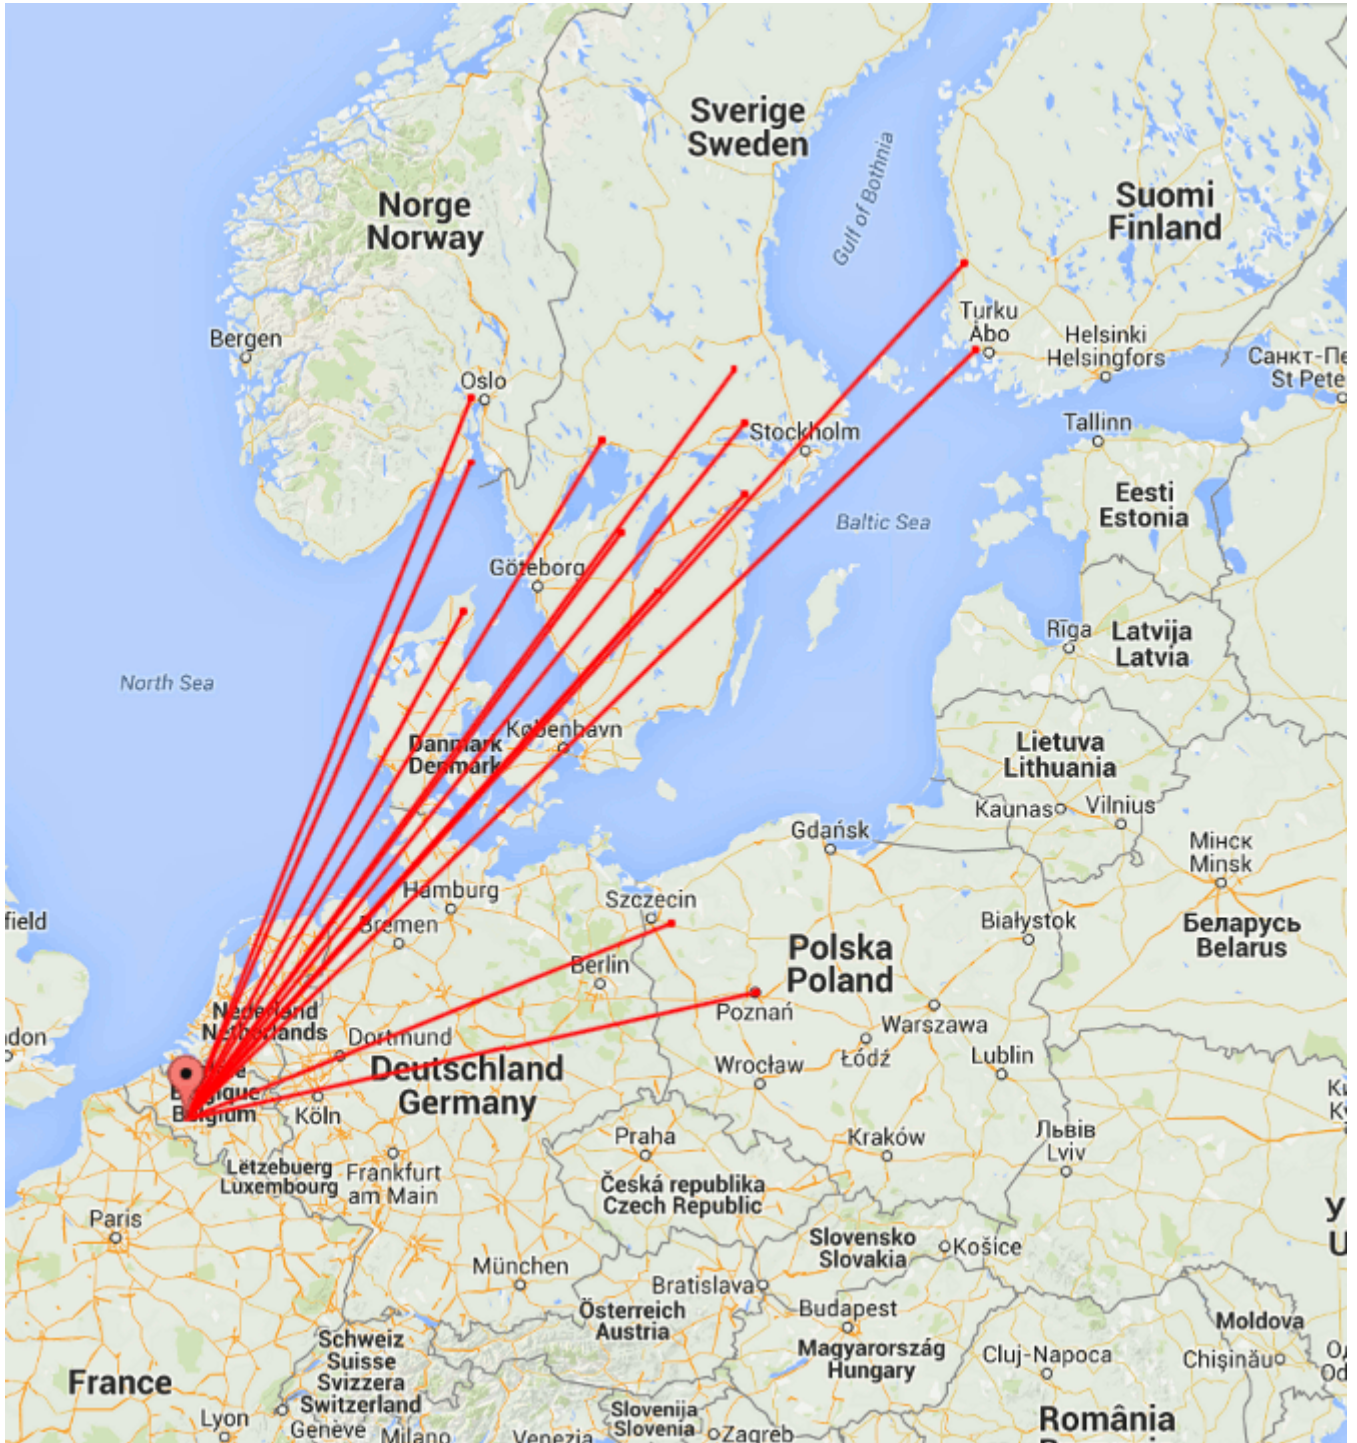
Sverige
Sweden

Gulf of Bothnia

Suomi
Finland

Norge
Norway

Bergen

Oslo

Turku
Åbo

Helsinki
Helsingfors

Санкт-Пе
St Pete

Stockholm

Tallinn

Eesti
Estonia

Baltic Sea

Göteborg

Rīga

Latvija
Latvia

North Sea

København

Danmark
Denmark

Lietuva
Lithuania

Kaunas

Vilnius

Gdańsk

Минск
Minsk

Hamburg

Szczecin

field

Bremen

Białystok

Беларусь
Belarus

Polska
Poland

Berlin

Nederland
Netherlands

Poznań

Warszawa

don

Dortmund

Deutschland
Germany

Wrocław

Łódź

Lublin

Belgique
Belgium

Köln

Praha

Kraków

Львів
Lviv

Lëtzebuerg
Luxembourg

Frankfurt
am Main

Česká republika
Czech Republic

Paris

Slovensko
Slovakia

Košice

München

Bratislava

Österreich
Austria

Budapest

Moldova

Schweiz
Suisse
Svizzera
Switzerland

Magyarország
Hungary

Cluj-Napoca

Chişinău

France

Lyon

Genève

Milano

Venezia

Slovenija
Slovenia

Zagreb

România